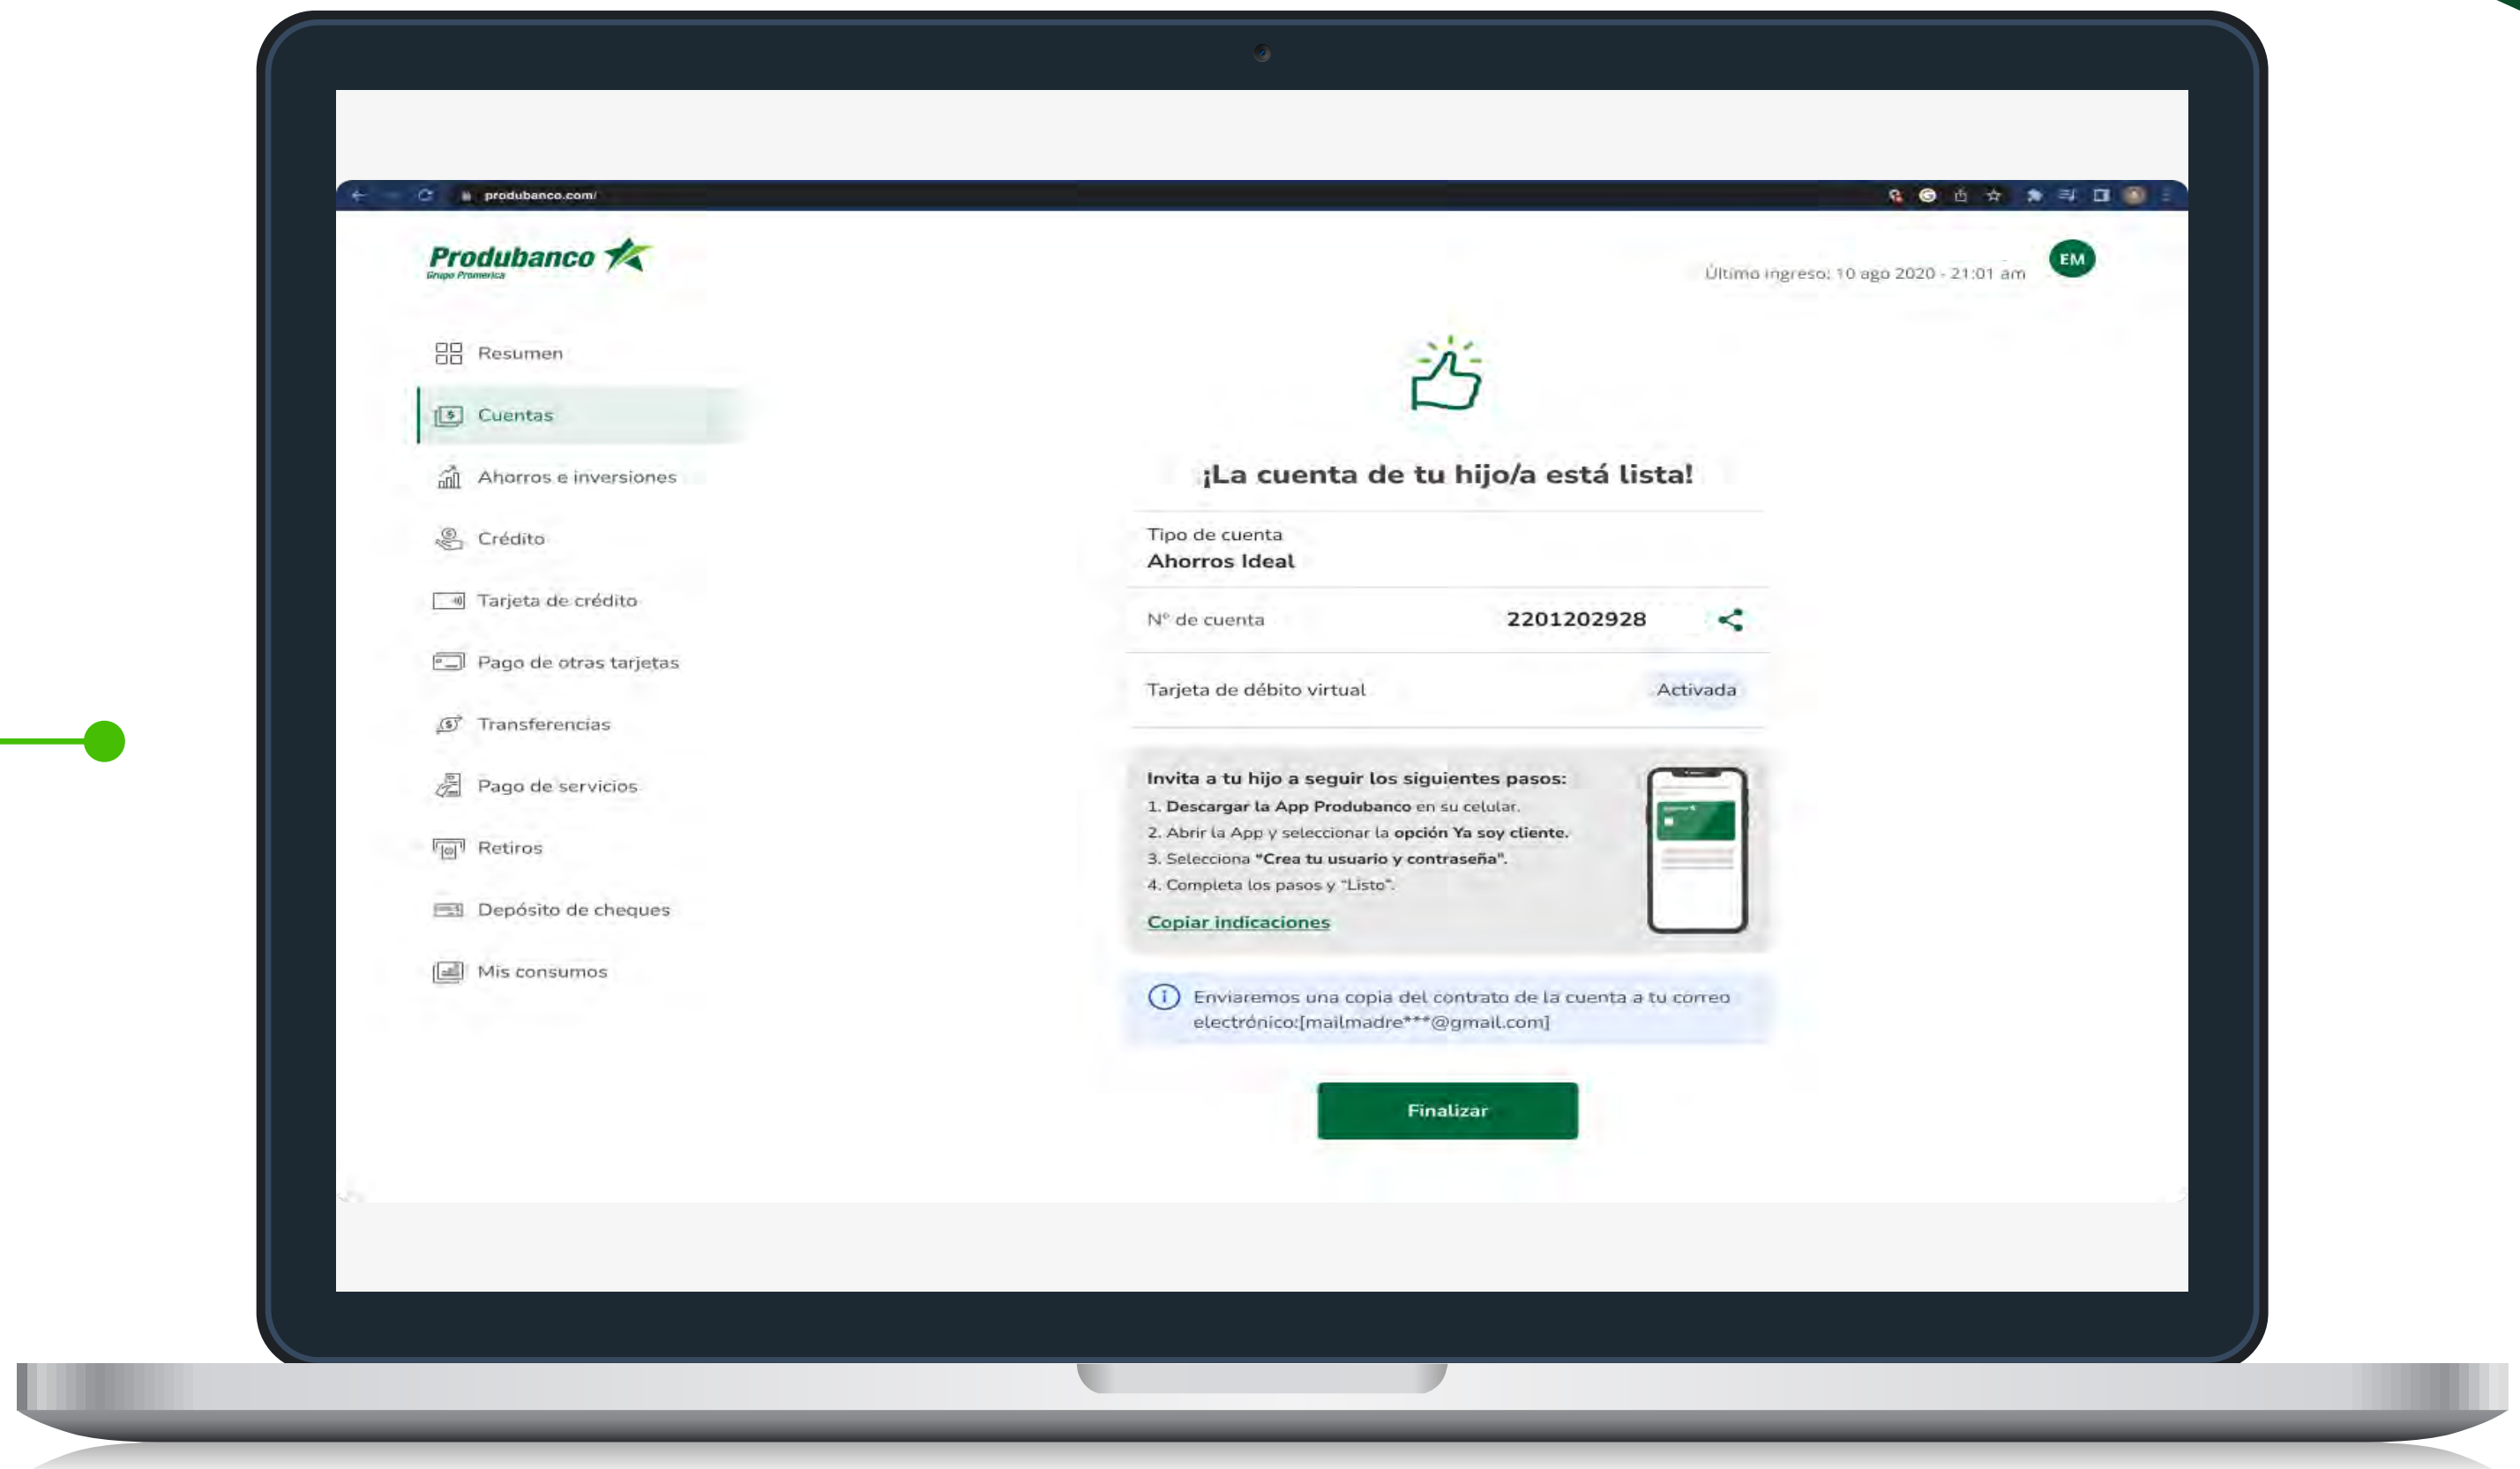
produbanco.com/

Produbanco
Grupo Promerica

Último ingreso: 10 ago 2020 - 21:01 am

EM

Resumen
Cuentas
Ahorros e inversiones
Crédito
Tarjeta de crédito
Pago de otras tarjetas
Transferencias
Pago de servicios
Retiros
Depósito de cheques
Mis consumos

¡La cuenta de tu hijo/a está lista!

Tipo de cuenta
Ahorros Ideal

N° de cuenta 2201202928

Tarjeta de débito virtual Activada

Invita a tu hijo a seguir los siguientes pasos:
1. Descargar la App Produbanco en su celular.
2. Abrir la App y seleccionar la opción Ya soy cliente.
3. Selecciona "Crea tu usuario y contraseña".
4. Completa los pasos y "Listo".

Copiar indicaciones

Enviaremos una copia del contrato de la cuenta a tu correo electrónico:[mailmadre***@gmail.com]

Finalizar